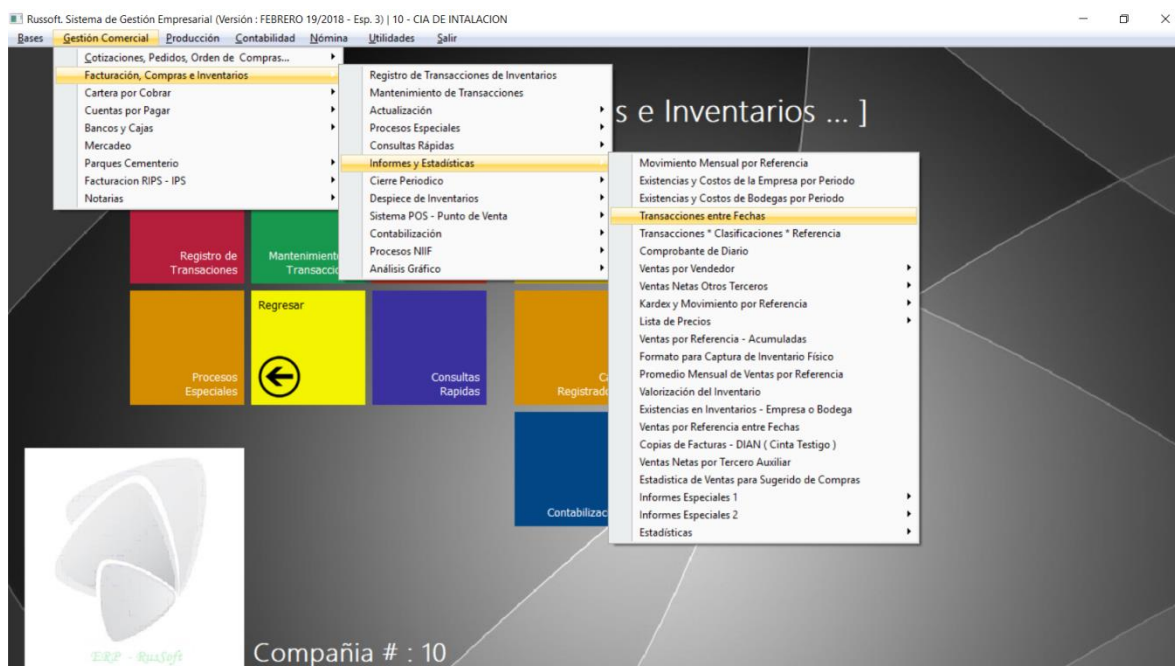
Russoft. Sistema de Gestión Empresarial (Versión : FEBRERO 19/2018 - Esp. 3) | 10 - CIA DE INTALACION

Bases Gestión Comercial Producción Contabilidad Nómina Utilidades Salir

Cotizaciones, Pedidos, Orden de Compras...
Facturación, Compras e Inventarios
Cartera por Cobrar
Cuentas por Pagar
Bancos y Cajas
Mercadeo
Parques Cementerio
Facturacion RIPS - IPS
Notarias

Registro de Transacciones de Inventarios
Mantenimiento de Transacciones
Actualización
Procesos Especiales
Consultas Rápidas
Informes y Estadísticas
Cierre Periodico
Despiece de Inventarios
Sistema POS - Punto de Venta
Contabilización
Procesos NIIF
Análisis Gráfico

Movimiento Mensual por Referencia
Existencias y Costos de la Empresa por Periodo
Existencias y Costos de Bodegas por Periodo
Transacciones entre Fechas
Transacciones * Clasificaciones * Referencia
Comprobante de Diario
Ventas por Vendedor
Ventas Netas Otros Terceros
Kardex y Movimiento por Referencia
Lista de Precios
Ventas por Referencia - Acumuladas
Formato para Captura de Inventario Físico
Promedio Mensual de Ventas por Referencia
Valorización del Inventario
Existencias en Inventarios - Empresa o Bodega
Ventas por Referencia entre Fechas
Copias de Facturas - DIAN ( Cinta Testigo )
Ventas Netas por Tercero Auxiliar
Estadistica de Ventas para Sugerido de Compras
Informes Especiales 1
Informes Especiales 2
Estadísticas

s e Inventarios ... ]

Registro de Transaciones

Mantenimiento Transacci

Regresar

Procesos Especiales

Consultas Rapidas

C Registrad

Contabilizac

ERP - RusSoft

Compañia # : 10